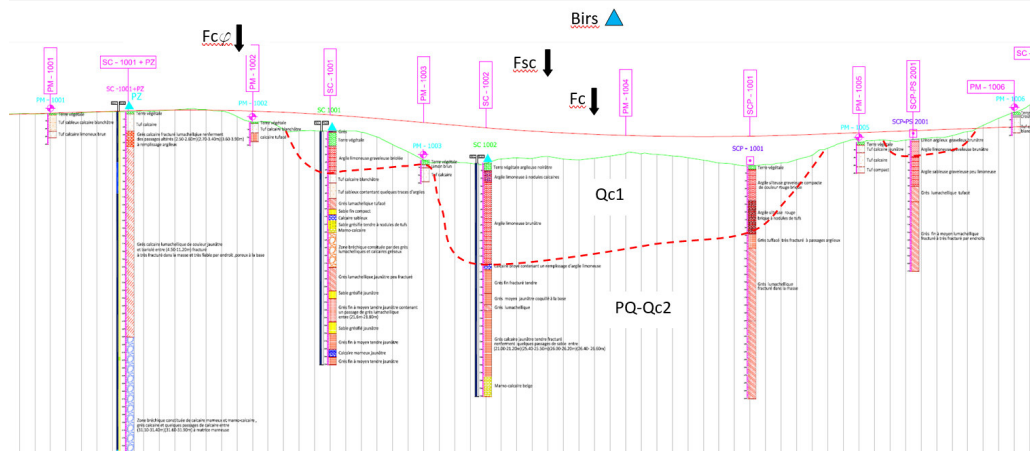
Birs

Fc

Fsc

Fc

PM - 1001

SC - 1001 + PZ

PM - 1002

SC - 1001

PM - 1003

SC - 1002

PM - 1004

SCP - 1001

PM - 1005

SCP-PS 2001

PM - 1006

PM - 1001

SC - 1001 + PZ

PM - 1002

SC 1001

PM - 1003

SC 1002

SCP - 1001

PM - 1005

Terre végétale

Tuf calcaire blanchâtre

Tuf calcaire limoneux brun

Grès calcaire fracturé lumachellique renfermant des passages altérés

Grès calcaire lumachellique de couleur jaunâtre et tarrosé entre fracturé à très fracturé dans la masse et très faible par endroit, pareux à la base

Zone bréchique constituée de calcaire marneux et marno-calcaire, grès calcaire et quelques passages de calcaire gréso

Terre végétale

Tuf calcaire blanchâtre

Calcaire tufacé

Grès

Terre végétale

Argile limoneuse graveleuse beige

Tuf calcaire blanchâtre

Tuf calcaire contenant quelques traces d'argiles

Grès lumachellique tufacé

Sable fin compact

Calcaire sableux

Sable grésifié tendre à nodules de tuf

Marno-calcaire

Zone bréchique constituée par des grès lumachelliques et calcaires gréseux

Grès lumachellique jaunâtre peu fracturé

Sable grésifié jaunâtre

Grès fin à moyen tendre jaunâtre contenant un passage de grès lumachellique

Sable grésifié jaunâtre

Grès fin à moyen tendre jaunâtre

Calcaire marneux jaunâtre

Grès fin à moyen tendre jaunâtre

Terre végétale

Limon brun

Tuf calcaire

Terre végétale argileuse noirâtre

Argile limoneuse à nodules calcaires

Argile limoneuse jaunâtre

Cailloutis noyé contenant un remplissage d'argile limoneuse

Grès fin fracturé tendre

Grès moyen jaunâtre coquillé à la base

Grès lumachellique

Grès calcaire jaunâtre tendre fracturé renfermant quelques passages de sable

Marno calcaire beige

Qc1

PQ-Qc2

Terre végétale

Argile sableuse graveleuse compacte de couleur rouge brique

Argile sableuse rouge brique à nodules de tuf

Grès tuffacé très fracturé à passages argileux

Grès lumachellique fracturé dans la masse

Terre végétale

Tuf calcaire jaunâtre

Tuf calcaire

Tuf compact

Limon argileux graveleux

Argile limoneuse graveleuse brunâtre

Argile sableuse graveleuse très limoneuse

Grès lumachellique tufacé

Grès fin à moyen lumachellique fracturé à très fracturé par endroits